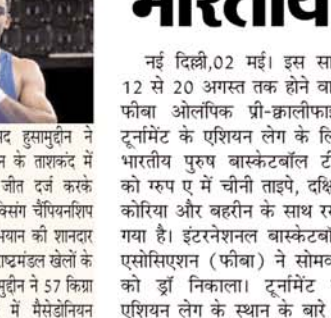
भारतीय

द हुसामुद्दीन ने न के ताशकंद में जीत दर्ज करके क्सिंग चैंपियनशिप यान की शानदार ष्ट्रमंडल खेलों के द्दीन ने 57 किग्रा में मैसेडोनियन

नई दिल्ली,02 मई। इस सा 12 से 20 अगस्त तक होने वा फीबा ओलंपिक प्री-क्वालीफा टूर्नामेंट के एशियन लेग के लि भारतीय पुरुष बास्केटबॉल टी को ग्रुप ए में चीनी ताइपे, दक्षि कोरिया और बहरीन के साथ र गया है। इंटरनेशनल बास्केटबॉ एसोसिएशन (फीबा) ने सोमव को ड्रॉ निकाला। टूर्नामेंट एशियन लेग के स्थान के बारे